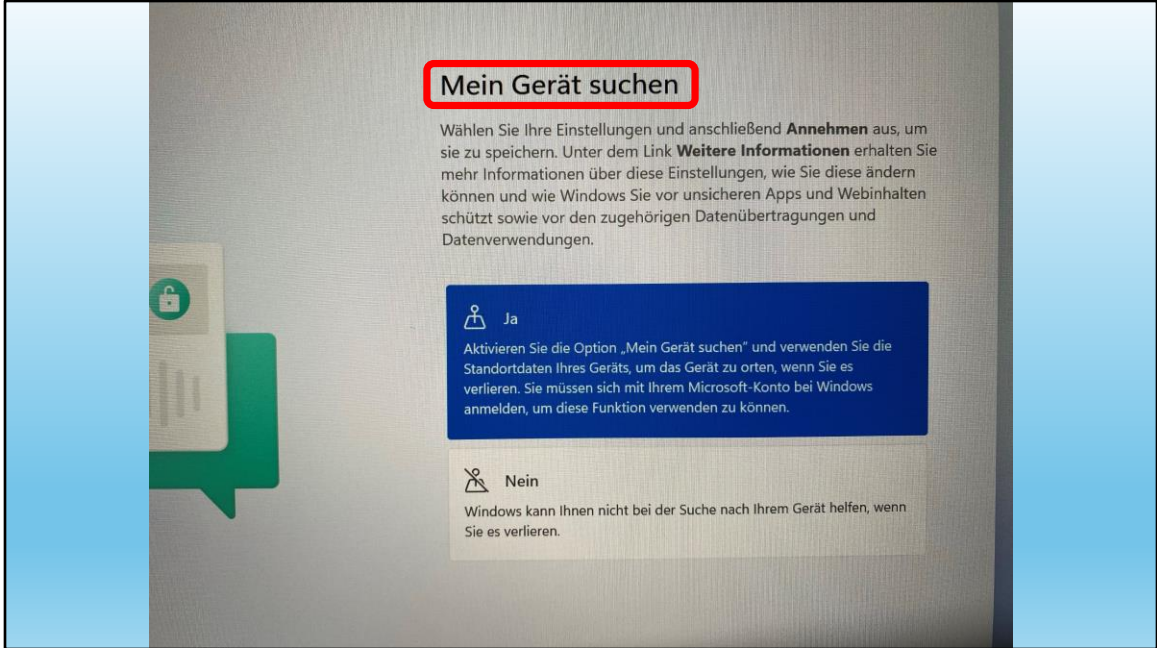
Mein Gerät suchen

Wählen Sie Ihre Einstellungen und anschließend **Annehmen** aus, um sie zu speichern. Unter dem Link **Weitere Informationen** erhalten Sie mehr Informationen über diese Einstellungen, wie Sie diese ändern können und wie Windows Sie vor unsicheren Apps und Webinhalten schützt sowie vor den zugehörigen Datenübertragungen und Datenverwendungen.

Ja

Aktivieren Sie die Option „Mein Gerät suchen" und verwenden Sie die Standortdaten Ihres Geräts, um das Gerät zu orten, wenn Sie es verlieren. Sie müssen sich mit Ihrem Microsoft-Konto bei Windows anmelden, um diese Funktion verwenden zu können.

Nein

Windows kann Ihnen nicht bei der Suche nach Ihrem Gerät helfen, wenn Sie es verlieren.